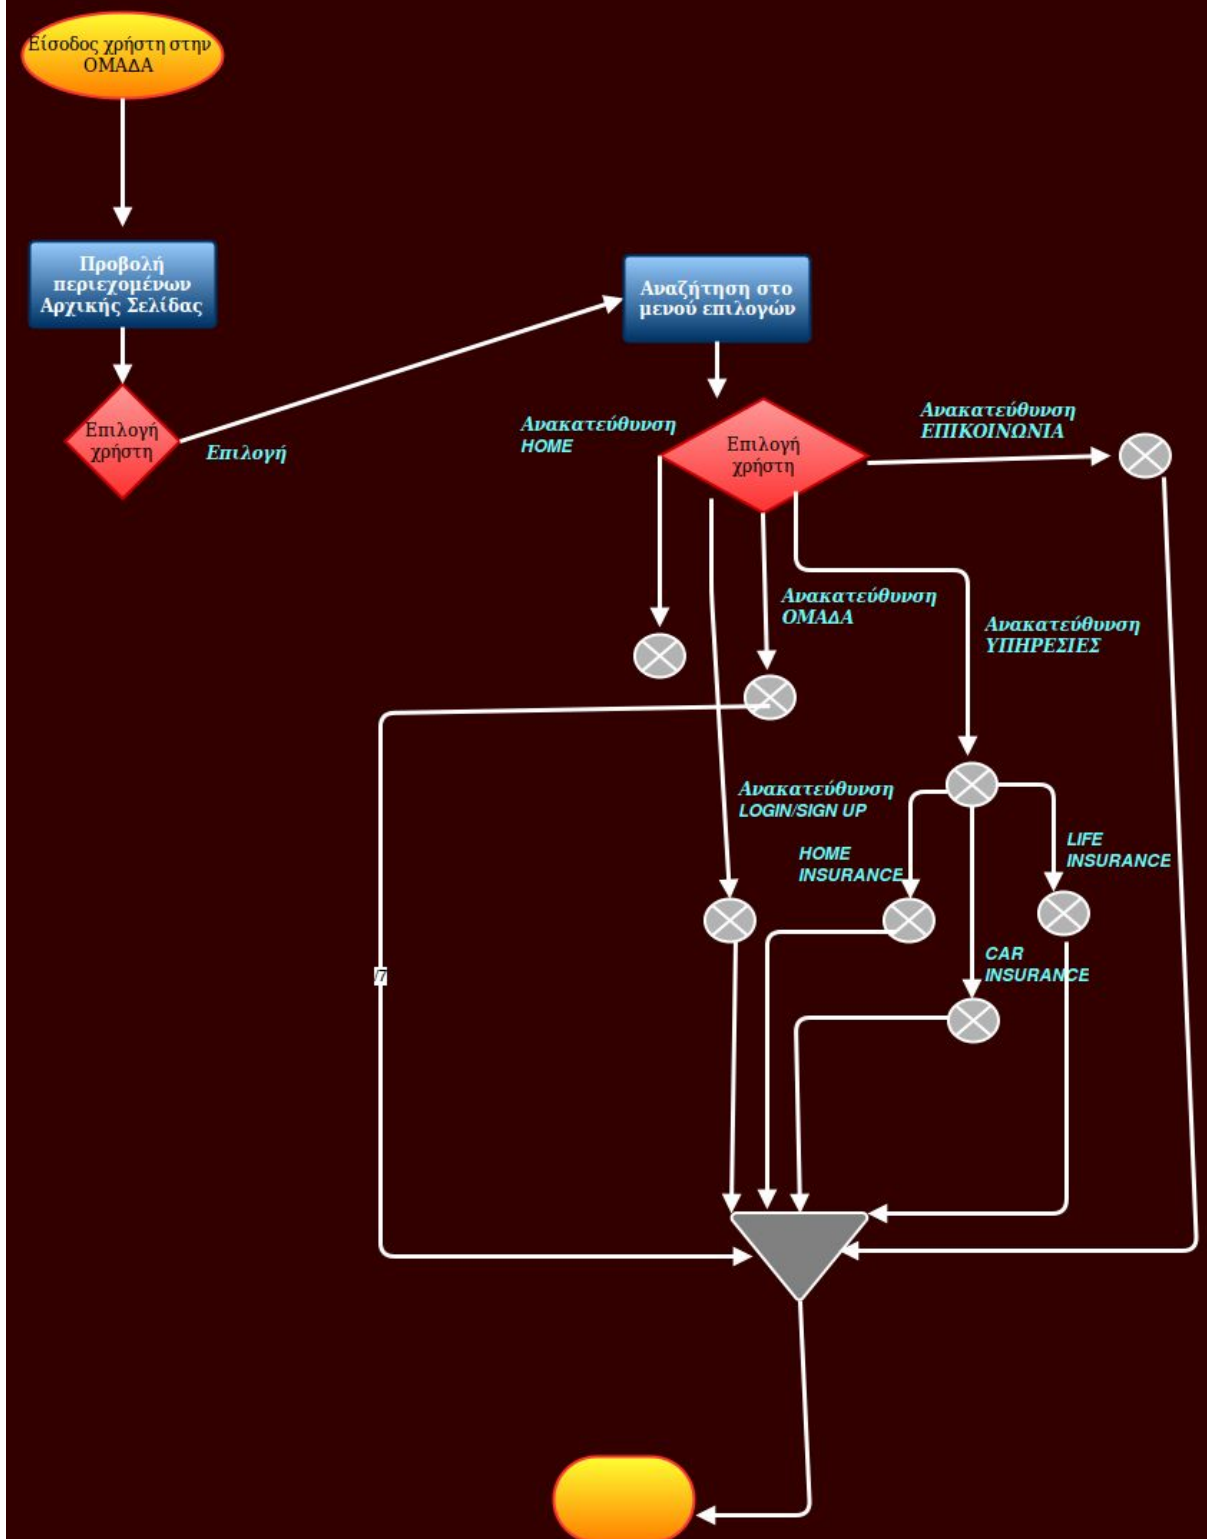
Είσοδος χρήστη στην ΟΜΑΔΑ

Προβολή περιεχομένων Αρχικής Σελίδας

Επιλογή χρήστη

Επιλογή

Αναζήτηση στο μενού επιλογών

Ανακατεύθυνση HOME

Επιλογή χρήστη

Ανακατεύθυνση ΕΠΙΚΟΙΝΩΝΙΑ

Ανακατεύθυνση ΟΜΑΔΑ

Ανακατεύθυνση ΥΠΗΡΕΣΙΕΣ

Ανακατεύθυνση LOGIN/SIGN UP

HOME INSURANCE

LIFE INSURANCE

CAR INSURANCE

7